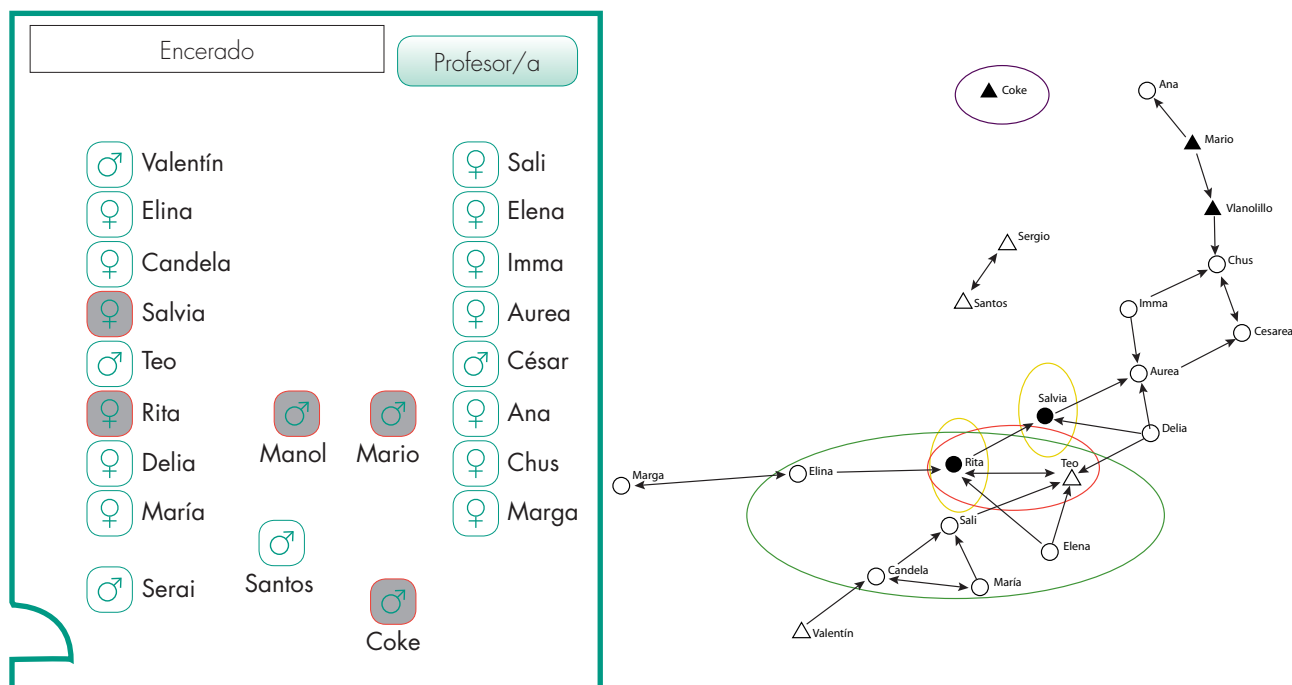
Encerado

Profesor/a

♂ Valentín
♀ Elina
♀ Candela
♀ Salvia
♂ Teo
♀ Rita
♀ Delia
♀ María
♂ Serai

♂ Manol
♂ Mario
♂ Santos
♂ Coke

♀ Sali
♀ Elena
♀ Imma
♀ Aurea
♂ César
♀ Ana
♀ Chus
♀ Marga

Coke
Ana
Mario
Vlanolillo
Sergio
Santos
Chus
Imma
Cesarea
Aurea
Salvia
Delia
Marga
Elina
Rita
Teo
Sali
Elena
Candela
María
Valentín